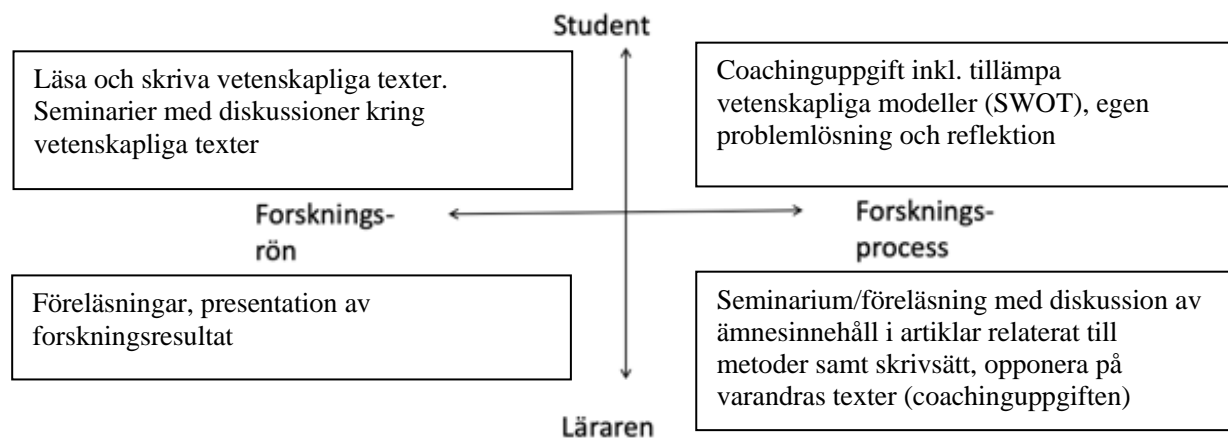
Student

Läsa och skriva vetenskapliga texter. Seminarier med diskussioner kring vetenskapliga texter

Coachinguppgift inkl. tillämpa vetenskapliga modeller (SWOT), egen problemlösning och reflektion

Forsknings-
rön

Forsknings-
process

Föreläsningar, presentation av forskningsresultat

Seminarium/föreläsning med diskussion av ämnesinnehåll i artiklar relaterat till metoder samt skrivsätt, opponera på varandras texter (coachinguppgiften)

Läraren